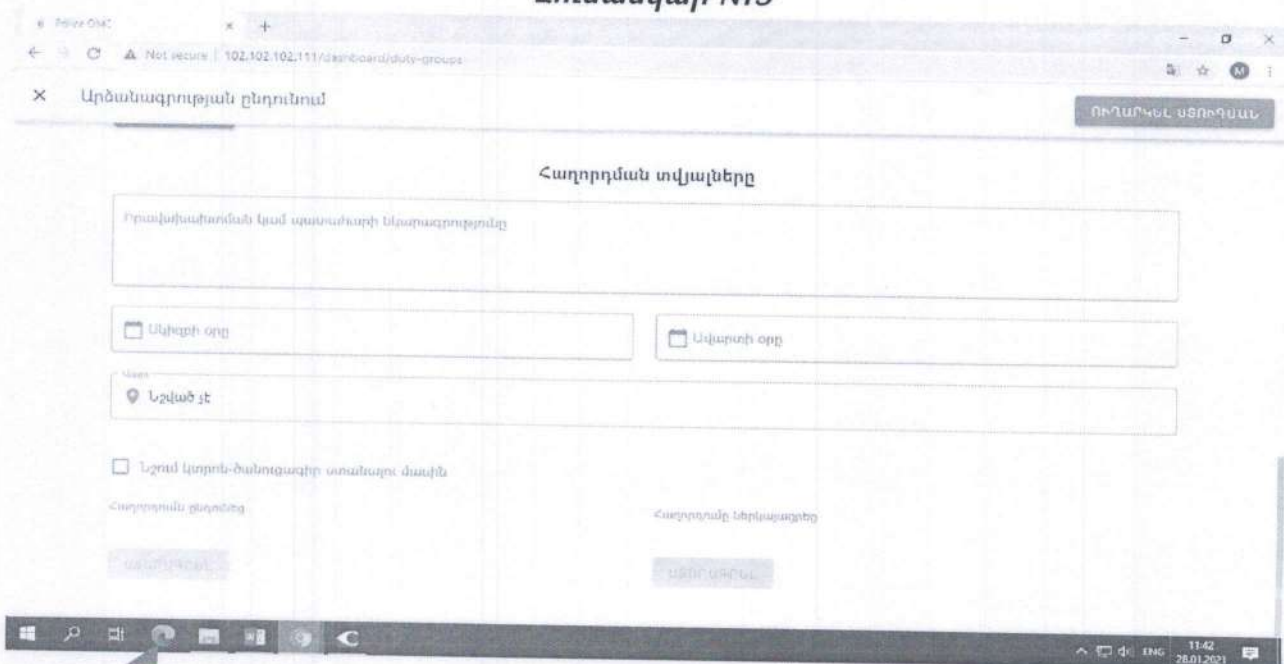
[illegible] N13

Police OMS ×

Not secure | 102.102.102.111/dashboard/duty-groups

× Արձանագրության ընդունում

ՈՒՂԱՐԿԵԼ ՍՏՈՐԳԱՆ

Հաղորդման տվյալները

Իրավախախտման կամ պատահարի նկարագրությունը

Սկզբի օրը

Ավարտի օրը

Նշված չէ

Նշում կարոն-ծանուցագրի առահայտ մասին

Հաղորդման ընդունող

Հաղորդումը ներկայացրեց

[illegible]

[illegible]

ENG 11:42 28.01.2021